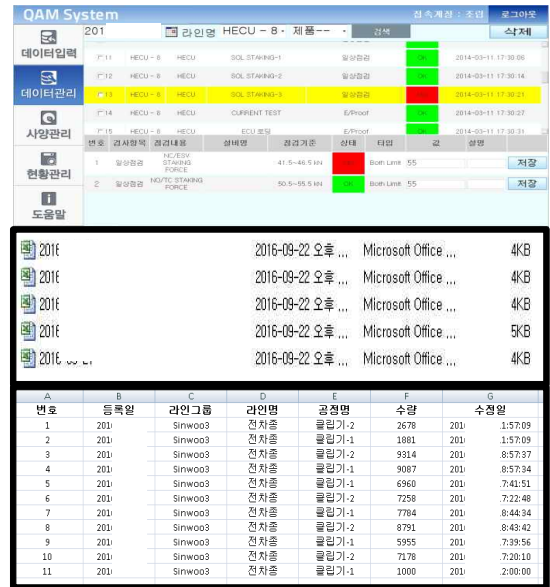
QAM System
접속계정 : 조원 로그아웃
201 라인명 HECU - 8 · 제품-- 검색 삭제
데이터입력
데이터관리
사양관리
현황관리
도움말

| | | | | | | |
|---|---|---|---|---|---|---|
| 11 | HECU - 8 | HECU | SOL STAKING-1 | 일상점검 | OK | 2014-03-11 17:30:06 |
| 12 | HECU - 8 | HECU | SOL STAKING-2 | 일상점검 | OK | 2014-03-11 17:30:14 |
| 13 | HECU - 8 | HECU | SOL STAKING-3 | 일상점검 | NG | 2014-03-11 17:30:21 |
| 14 | HECU - 8 | HECU | CURRENT TEST | E/Proof | OK | 2014-03-11 17:30:26 |
| 15 | HECU - 8 | ECU 포팅 | | E/Proof | OK | 2014-03-11 17:30:31 |

| 번호 | 검사항목 | 점검내용 | 설비명 | 점검기준 | 상태 | 타입 | 값 | 설명 | |
|---|---|---|---|---|---|---|---|---|---|
| 1 | 일상점검 | NC/ESV STAKING FORCE | | 41.5~46.5 kN | NG | Both Limit | 55 | | 저장 |
| 2 | 일상점검 | NO/TC STAKING FORCE | | 50.5~55.5 kN | OK | Both Limit | 55 | | 저장 |

201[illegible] 2016-09-22 오후 ... Microsoft Office ... 4KB
201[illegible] 2016-09-22 오후 ... Microsoft Office ... 4KB
201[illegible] 2016-09-22 오후 ... Microsoft Office ... 4KB
201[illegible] 2016-09-22 오후 ... Microsoft Office ... 5KB
201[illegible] 2016-09-22 오후 ... Microsoft Office ... 4KB

| A | B | C | D | E | F | G |
|---|---|---|---|---|---|---|
| 번호 | 등록일 | 라인그룹 | 라인명 | 공정명 | 수량 | 수정일 |
| 1 | 201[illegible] | Sinwoo3 | 전차종 | 클립기-2 | 2678 | 201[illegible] 1:57:09 |
| 2 | 201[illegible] | Sinwoo3 | 전차종 | 클립기-1 | 1881 | 201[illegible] 1:57:09 |
| 3 | 201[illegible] | Sinwoo3 | 전차종 | 클립기-2 | 9314 | 201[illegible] 8:57:37 |
| 4 | 201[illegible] | Sinwoo3 | 전차종 | 클립기-1 | 9087 | 201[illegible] 8:57:34 |
| 5 | 201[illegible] | Sinwoo3 | 전차종 | 클립기-1 | 6960 | 201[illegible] 7:41:51 |
| 6 | 201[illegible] | Sinwoo3 | 전차종 | 클립기-2 | 7258 | 201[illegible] 7:22:48 |
| 7 | 201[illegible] | Sinwoo3 | 전차종 | 클립기-1 | 7784 | 201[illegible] 8:44:34 |
| 8 | 201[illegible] | Sinwoo3 | 전차종 | 클립기-2 | 8791 | 201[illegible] 8:43:42 |
| 9 | 201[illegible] | Sinwoo3 | 전차종 | 클립기-1 | 5955 | 201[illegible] 7:39:56 |
| 10 | 201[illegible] | Sinwoo3 | 전차종 | 클립기-2 | 7178 | 201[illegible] 7:20:10 |
| 11 | 201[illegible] | Sinwoo3 | 전차종 | 클립기-1 | 1000 | 201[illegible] 2:00:00 |